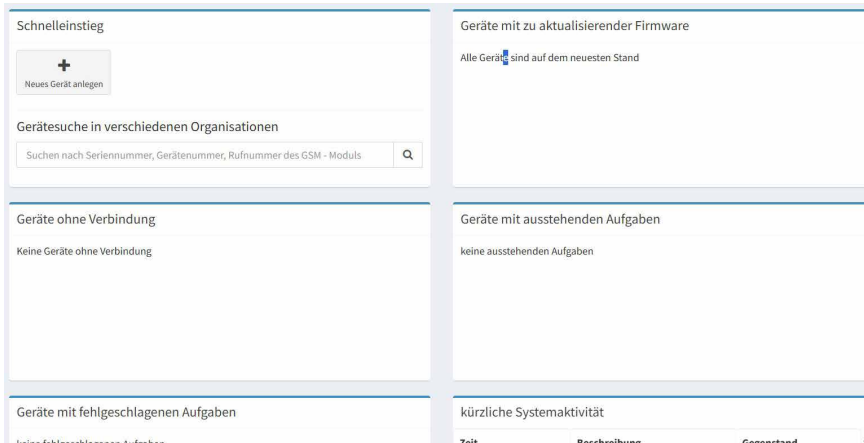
Schnelleinstieg

+
Neues Gerät anlegen

Gerätesuche in verschiedenen Organisationen

Suchen nach Seriennummer, Gerätenummer, Rufnummer des GSM - Moduls

Geräte mit zu aktualisierender Firmware

Alle Geräte sind auf dem neuesten Stand

Geräte ohne Verbindung

Keine Geräte ohne Verbindung

Geräte mit ausstehenden Aufgaben

keine ausstehenden Aufgaben

Geräte mit fehlgeschlagenen Aufgaben

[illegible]

kürzliche Systemaktivität

| Zeit | Beschreibung | Gegenstand |